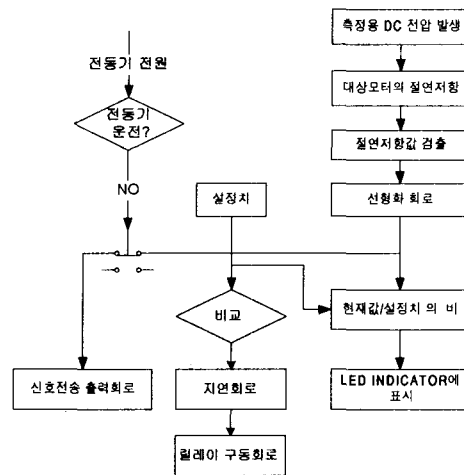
전동기 전원

전동기 운전?

NO

실정치

측정용 DC 전압 발생

대상모터의 절연저항

절연저항값 검출

선형화 회로

현재값/설정치 의 비

비교

신호전송 출력회로

지연회로

LED INDICATOR에 표시

릴레이 구동회로